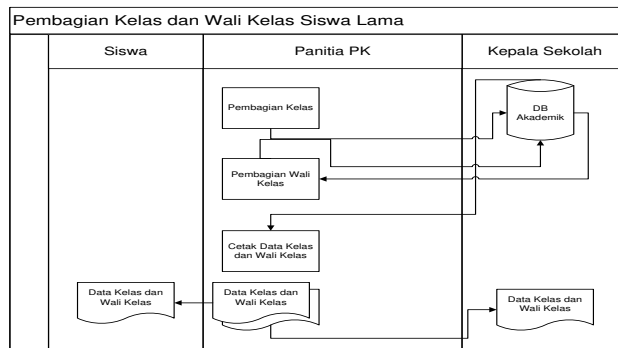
Pembagian Kelas dan Wali Kelas Siswa Lama

Siswa

Panitia PK

Kepala Sekolah

Pembagian Kelas

DB Akademik

Pembagian Wali Kelas

Cetak Data Kelas dan Wali Kelas

Data Kelas dan Wali Kelas

Data Kelas dan Wali Kelas

Data Kelas dan Wali Kelas